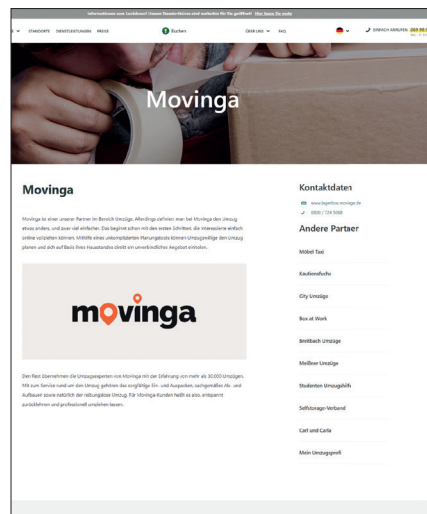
Informationen zum Lockdown! Unsere Standorte sind weiterhin für Sie geöffnet! Hier lesen Sie mehr

STANDORTE DIENSTLEISTUNGEN PREISE Buchen ÜBER UNS FAQ EINFACH ANRUFEN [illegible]

Movinga

Movinga

Movinga ist einer unserer Partner im Bereich Umzüge. Allerdings definiert man bei Movinga den Umzug etwas anders, und zwar viel einfacher. Das beginnt schon mit den ersten Schritten, die Interessierte einfach online vollziehen können. Mithilfe eines unkomplizierten Planungstools können Umzugswillige den Umzug planen und sich auf Basis ihres Hausstandes direkt ein unverbindliches Angebot einholen.

movinga

Den Rest übernehmen die Umzugsexperten von Movinga mit der Erfahrung von mehr als 30.000 Umzügen. Mit zum Service rund um den Umzug gehören das sorgfältige Ein- und Auspacken, sachgemäßes Ab- und Aufbauen sowie natürlich der reibungslose Umzug. Für Movinga-Kunden heißt es also, entspannt zurücklehnen und professionell umziehen lassen.

Kontaktdaten

www.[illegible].movinga.de
0800 / 724 5088

Andere Partner

Möbel Taxi
Kautionsfuchs
City Umzüge
Box at Work
Breitbach Umzüge
Meißner Umzüge
Studenten Umzugshilfe
Selfstorage-Verband
Carl und Carla
Mein Umzugsprofi